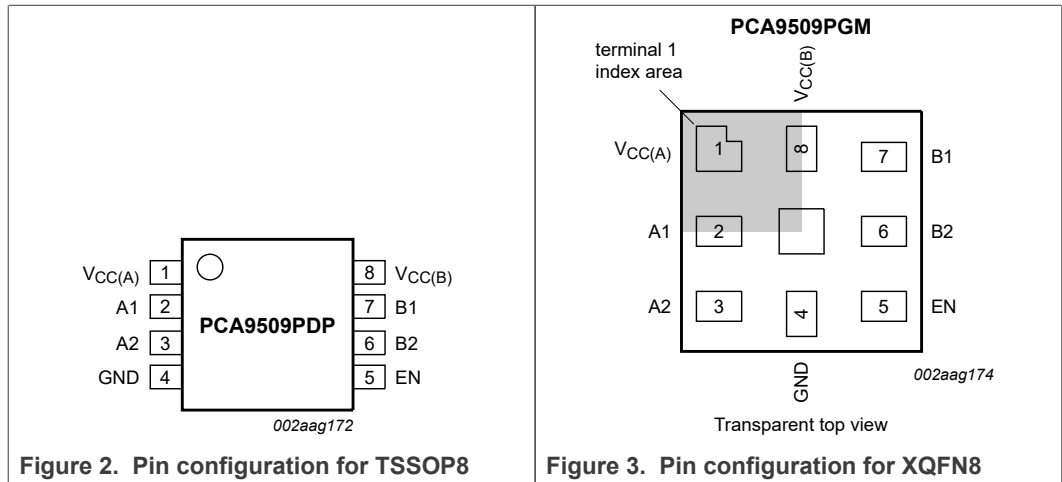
$V_{CC(A)}$ 1
A1 2
A2 3
GND 4

PCA9509PDP

8 $V_{CC(B)}$
7 B1
6 B2
5 EN

002aag172

Figure 2. Pin configuration for TSSOP8

PCA9509PGM

terminal 1 index area

$V_{CC(B)}$

$V_{CC(A)}$ 1 8 7 B1

A1 2 6 B2

A2 3 4 5 EN

GND

002aag174

Transparent top view

Figure 3. Pin configuration for XQFN8